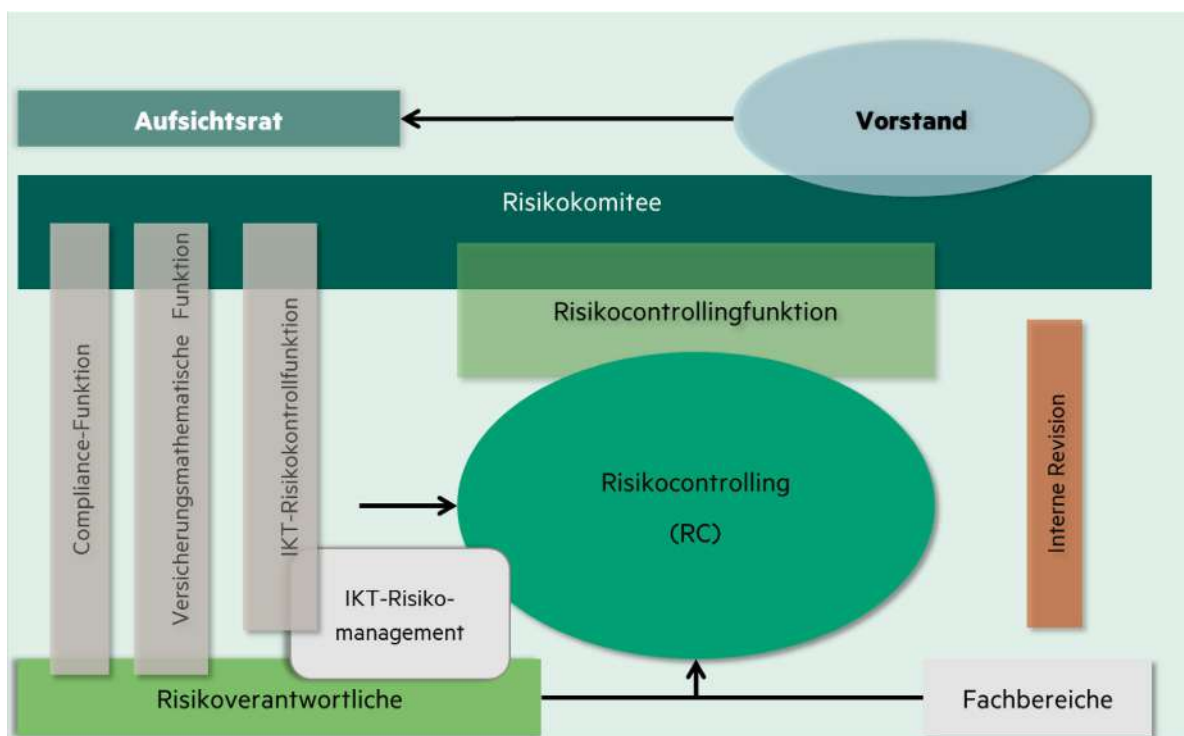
Aufsichtsrat

Vorstand

Risikokomitee

Compliance-Funktion

Versicherungsmathematische Funktion

IKT-Risikokontrollfunktion

Risikocontrollingfunktion

Interne Revision

Risikocontrolling

(RC)

IKT-Risiko-management

Risikoverantwortliche

Fachbereiche